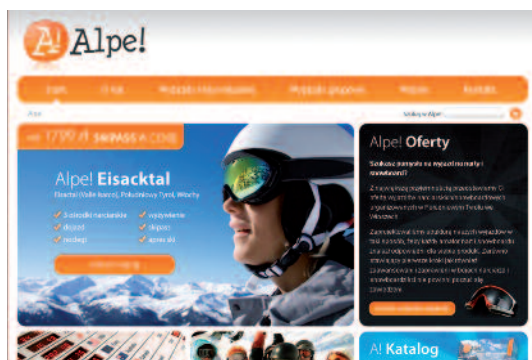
A! Alpe!

Start | O nas | Wyjazdy indywidualne | Wyjazdy grupowe | Hotele | Kontakt

Start

Szukaj w Alpe!

od 1799 zł SKIPASS w CENIE

Alpe! Eisacktal

Eisacktal (Valle Isarco), Południowy Tyrol, Włochy

5-dniowy karnet narciarski
dojazd
noclegi
wyżywienie
skipass
sprzęt

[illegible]

Alpe! Oferty

Szukasz pomysłu na wyjazd na narty i snowboard?

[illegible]

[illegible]

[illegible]

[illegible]

A! Katalog